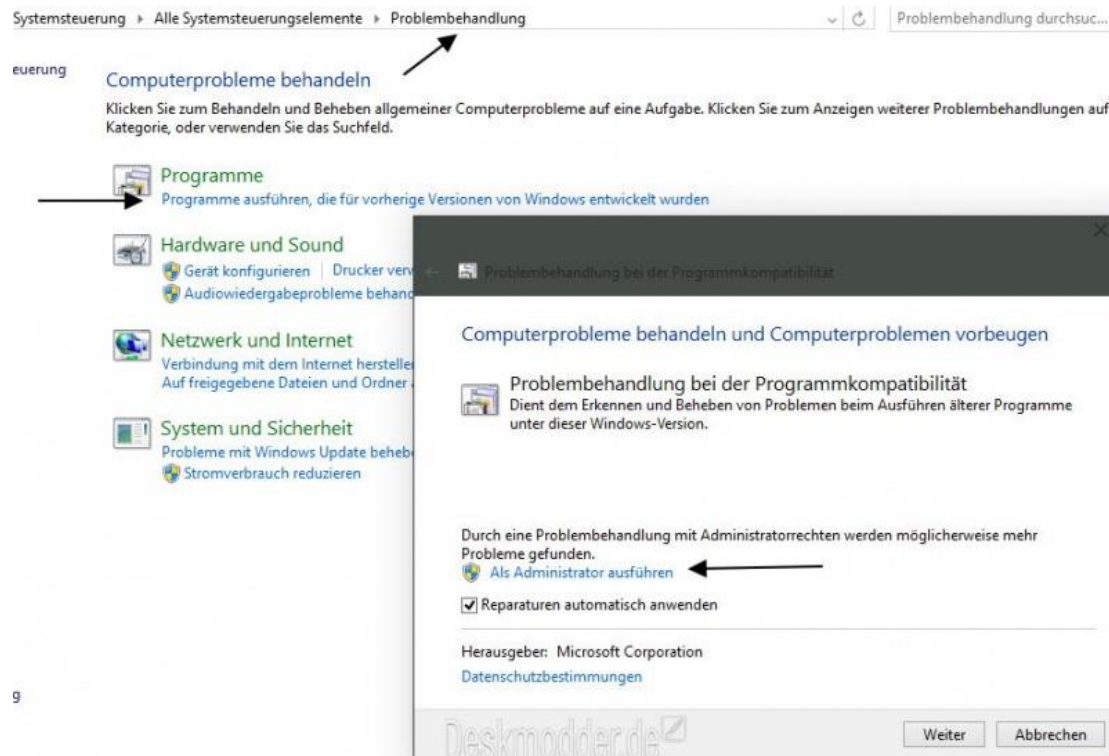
Systemsteuerung ▸ Alle Systemsteuerungselemente ▸ Problembehandlung

Problembehandlung durchsuc...

euerung

Computerprobleme behandeln

Klicken Sie zum Behandeln und Beheben allgemeiner Computerprobleme auf eine Aufgabe. Klicken Sie zum Anzeigen weiterer Problembehandlungen auf Kategorie, oder verwenden Sie das Suchfeld.

Programme
Programme ausführen, die für vorherige Versionen von Windows entwickelt wurden

Hardware und Sound
Gerät konfigurieren | Drucker verw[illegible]
Audiowiedergabeprobleme behand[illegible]

Netzwerk und Internet
Verbindung mit dem Internet herstellen
Auf freigegebene Dateien und Ordner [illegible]

System und Sicherheit
Probleme mit Windows Update beheb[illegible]
Stromverbrauch reduzieren

g

Problembehandlung bei der Programmkompatibilität

Computerprobleme behandeln und Computerproblemen vorbeugen

Problembehandlung bei der Programmkompatibilität
Dient dem Erkennen und Beheben von Problemen beim Ausführen älterer Programme unter dieser Windows-Version.

Durch eine Problembehandlung mit Administratorrechten werden möglicherweise mehr Probleme gefunden.
Als Administrator ausführen

Reparaturen automatisch anwenden

Herausgeber: Microsoft Corporation
Datenschutzbestimmungen

Deskmodder.de

Weiter
Abbrechen